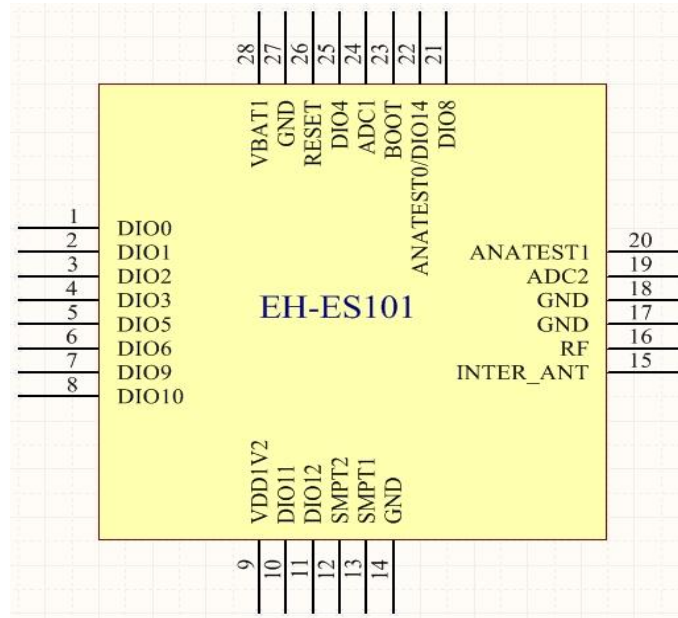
28 27 26 25 24 23 22 21

VBAT1 GND RESET DIO4 ADC1 BOOT ANATEST0/DIO14 DIO8

1 DIO0
2 DIO1
3 DIO2
4 DIO3
5 DIO5
6 DIO6
7 DIO9
8 DIO10

EH-ES101

ANATEST1 20
ADC2 19
GND 18
GND 17
RF 16
INTER_ANT 15

VDD1V2 DIO11 DIO12 SMPT2 SMPT1 GND

9 10 11 12 13 14